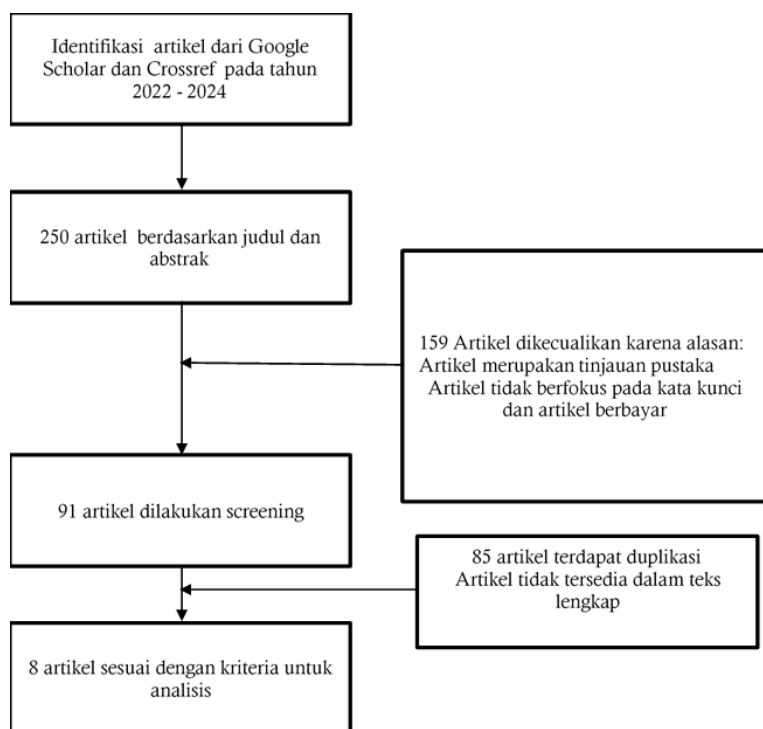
Identifikasi artikel dari Google Scholar dan Crossref pada tahun 2022 - 2024

250 artikel berdasarkan judul dan abstrak

159 Artikel dikecualikan karena alasan:
Artikel merupakan tinjauan pustaka
Artikel tidak berfokus pada kata kunci dan artikel berbayar

91 artikel dilakukan screening

85 artikel terdapat duplikasi
Artikel tidak tersedia dalam teks lengkap

8 artikel sesuai dengan kriteria untuk analisis